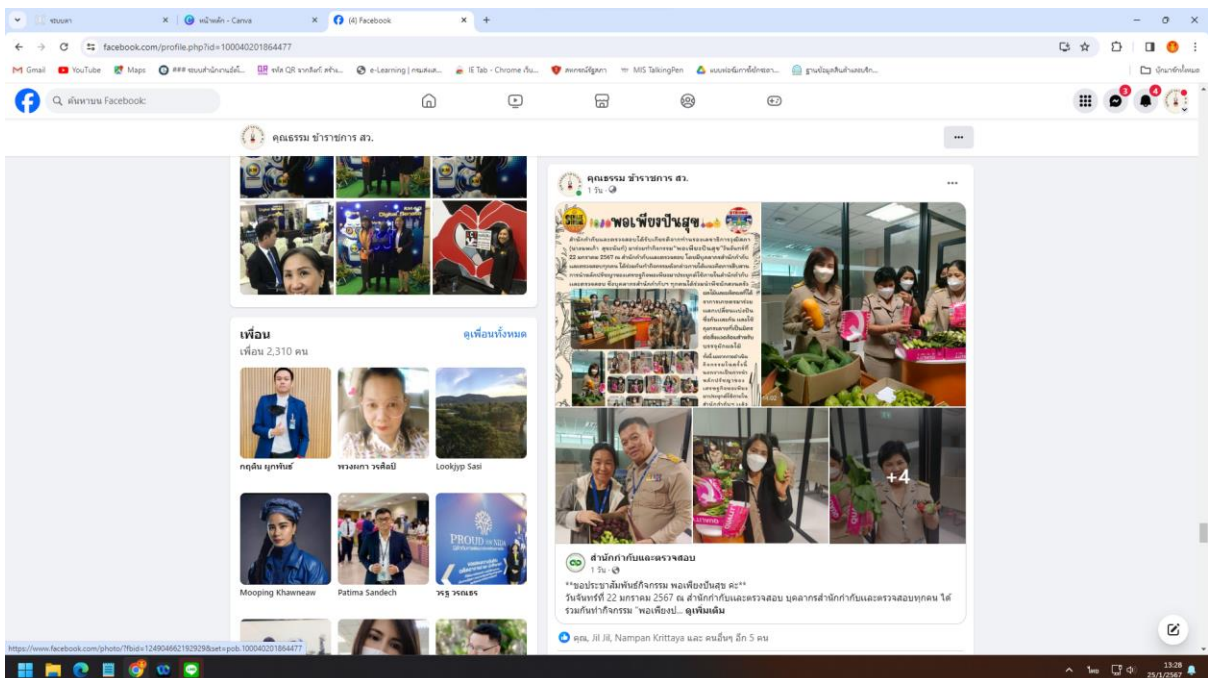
ชบบเคา × หน้าหลัก - Canva × (4) Facebook × +

facebook.com/profile.php?id=100040201864477

Gmail YouTube Maps e-Learning IE Tab - Chrome MIS TalkingPen

ค้นหาบน Facebook

คุณธรรม ข้าราชการ สว.

เพื่อน
ดูเพื่อนทั้งหมด
เพื่อน 2,310 คน

กฤติน ยุกพันธ์
พวงเพา วรศิลป์
Lookjyp Sasi
Mooping Khawneaw
Patima Sandech
วรฐ วรณธร

คุณธรรม ข้าราชการ สว.
1 วัน

พอเพียงเป็นสุข

+4

สำนักกำกับและตรวจสอบ
1 วัน

**ขอประชาสัมพันธ์กิจกรรม พอเพียงเป็นสุข ค่ะ**
วันจันทร์ที่ 22 มกราคม 2567 ณ สำนักกำกับและตรวจสอบ บุคลากรสำนักกำกับและตรวจสอบทุกคน ได้ร่วมกันทำกิจกรรม "พอเพียงป... ดูเพิ่มเติม

คุณ, Jil Jil, Nampan Krittaya และ คนอื่นๆ อีก 5 คน

https://www.facebook.com/photo/?fbid=124904662192929&set=pob.100040201864477

13:28
25/1/2567